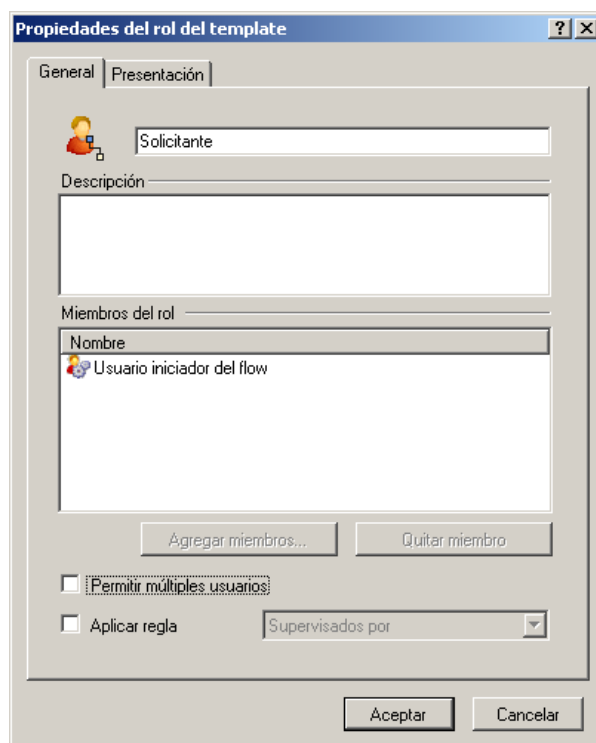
Propiedades del rol del template
?
X
General
Presentación
Solicitante
Descripción
Miembros del rol
Nombre
Usuario iniciador del flow
Agregar miembros...
Quitar miembro
Permitir múltiples usuarios
Aplicar regla
Supervisados por
Aceptar
Cancelar